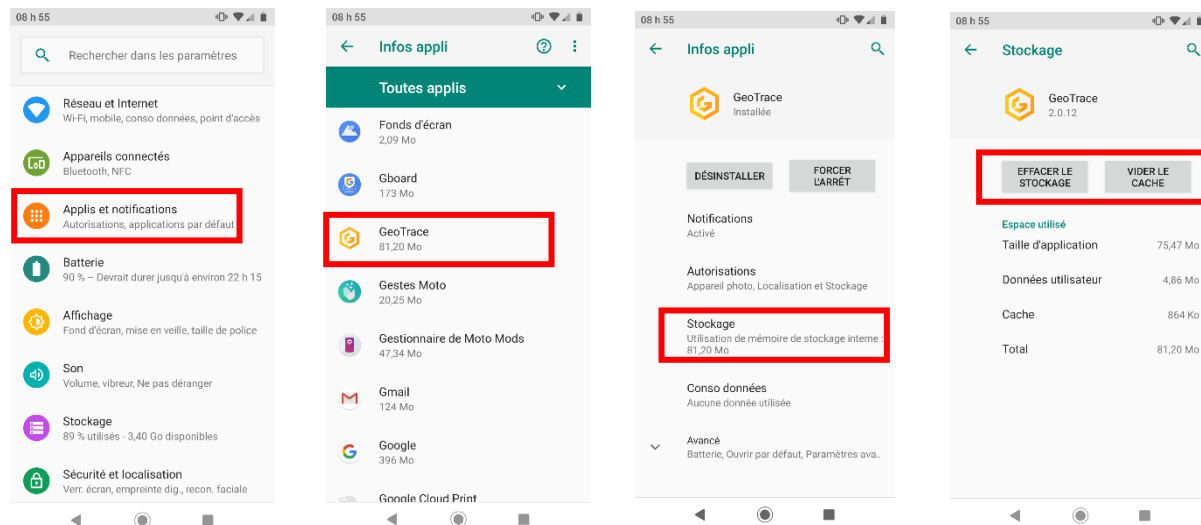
08 h 55

Rechercher dans les paramètres

Réseau et Internet
Wi-Fi, mobile, conso données, point d'accès

Appareils connectés
Bluetooth, NFC

Applis et notifications
Autorisations, applications par défaut

Batterie
90 % – Devrait durer jusqu'à environ 22 h 15

Affichage
Fond d'écran, mise en veille, taille de police

Son
Volume, vibreur, Ne pas déranger

Stockage
89 % utilisés · 3,40 Go disponibles

Sécurité et localisation
Verr. écran, empreinte dig., recon. faciale

08 h 55

Infos appli

Toutes applis

Fonds d'écran
2,09 Mo

Gboard
173 Mo

GeoTrace
81,20 Mo

Gestes Moto
20,25 Mo

Gestionnaire de Moto Mods
47,34 Mo

Gmail
124 Mo

Google
396 Mo

Google Cloud Print

08 h 55

Infos appli

GeoTrace
Installée

DÉSINSTALLER

FORCER L'ARRÊT

Notifications
Activé

Autorisations
Appareil photo, Localisation et Stockage

Stockage
Utilisation de mémoire de stockage interne : 81,20 Mo

Conso données
Aucune donnée utilisée

Avancé
Batterie, Ouvrir par défaut, Paramètres ava..

08 h 55

Stockage

GeoTrace
2.0.12

EFFACER LE STOCKAGE

VIDER LE CACHE

Espace utilisé

| | |
|---|---|
| Taille d'application | 75,47 Mo |
| Données utilisateur | 4,86 Mo |
| Cache | 864 Ko |
| Total | 81,20 Mo |